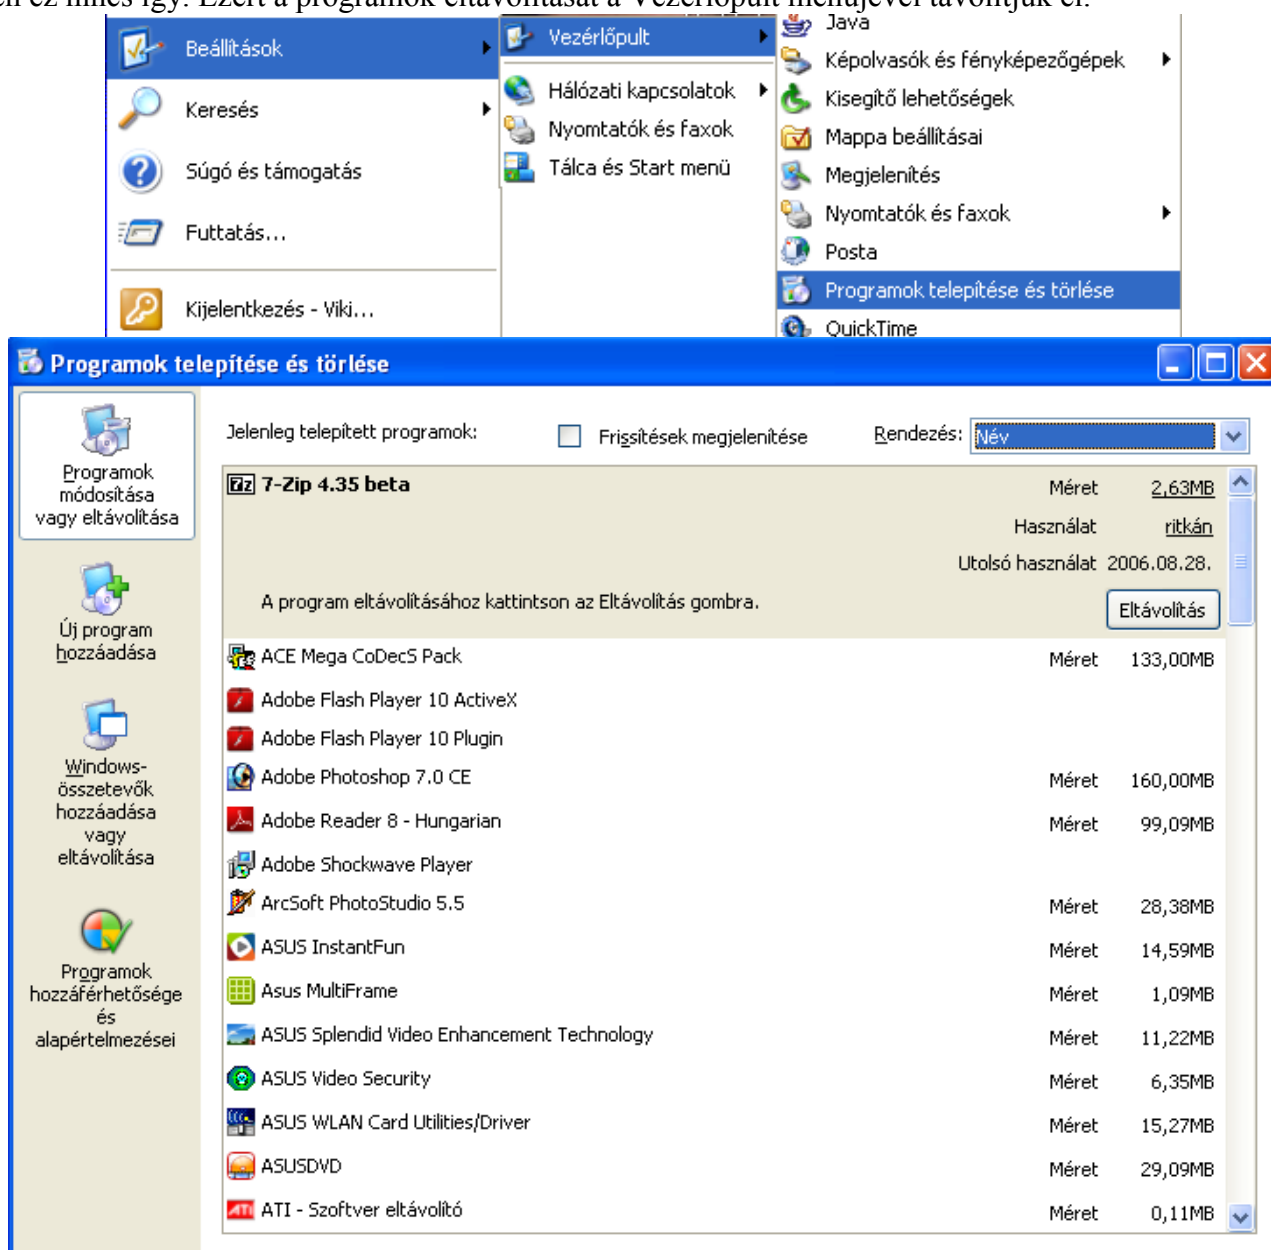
Beállítások
Keresés
Súgó és támogatás
Futtatás...
Kijelentkezés - Viki...

Vezérlőpult
Hálózati kapcsolatok
Nyomtatók és faxok
Tálca és Start menü

Java
Képolvasók és fényképezőgépek
Kisegítő lehetőségek
Mappa beállításai
Megjelenítés
Nyomtatók és faxok
Posta
Programok telepítése és törlése
QuickTime

Programok telepítése és törlése

Programok módosítása vagy eltávolítása
Új program hozzáadása
Windows-összetevők hozzáadása vagy eltávolítása
Programok hozzáférhetősége és alapértelmezései

Jelenleg telepített programok:
Frissítések megjelenítése
Rendezés: Név

| Program | | |
|---|---|---|
| 7-Zip 4.35 beta | Méret | 2,63MB |
| | Használat | ritkán |
| | Utolsó használat | 2006.08.28. |
| A program eltávolításához kattintson az Eltávolítás gombra. | | Eltávolítás |
| ACE Mega CoDecS Pack | Méret | 133,00MB |
| Adobe Flash Player 10 ActiveX | | |
| Adobe Flash Player 10 Plugin | | |
| Adobe Photoshop 7.0 CE | Méret | 160,00MB |
| Adobe Reader 8 - Hungarian | Méret | 99,09MB |
| Adobe Shockwave Player | | |
| ArcSoft PhotoStudio 5.5 | Méret | 28,38MB |
| ASUS InstantFun | Méret | 14,59MB |
| Asus MultiFrame | Méret | 1,09MB |
| ASUS Splendid Video Enhancement Technology | Méret | 11,22MB |
| ASUS Video Security | Méret | 6,35MB |
| ASUS WLAN Card Utilities/Driver | Méret | 15,27MB |
| ASUSDVD | Méret | 29,09MB |
| ATI - Szoftver eltávolító | Méret | 0,11MB |